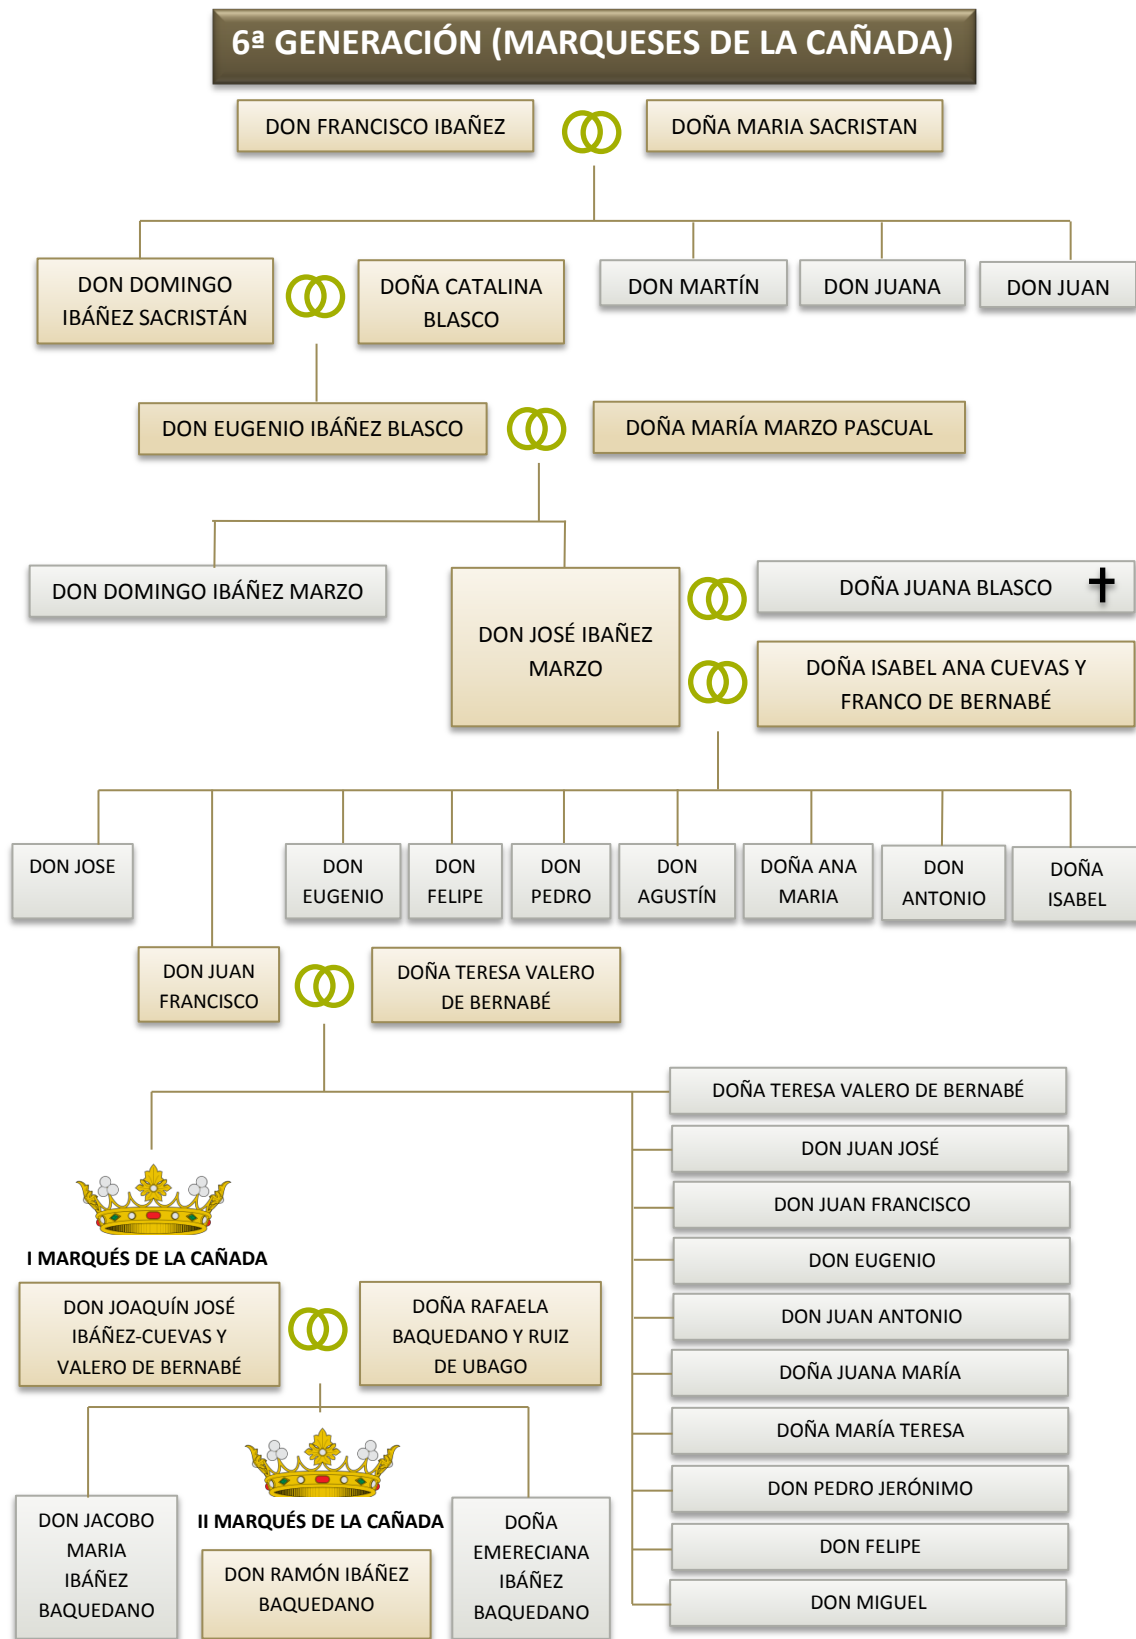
6ª GENERACIÓN (MARQUESES DE LA CAÑADA)

DON FRANCISCO IBAÑEZ

DOÑA MARIA SACRISTAN

DON DOMINGO IBÁÑEZ SACRISTÁN

DOÑA CATALINA BLASCO

DON MARTÍN

DON JUANA

DON JUAN

DON EUGENIO IBÁÑEZ BLASCO

DOÑA MARÍA MARZO PASCUAL

DON DOMINGO IBÁÑEZ MARZO

DON JOSÉ IBAÑEZ MARZO

DOÑA JUANA BLASCO ✝

DOÑA ISABEL ANA CUEVAS Y FRANCO DE BERNABÉ

DON JOSE

DON EUGENIO

DON FELIPE

DON PEDRO

DON AGUSTÍN

DOÑA ANA MARIA

DON ANTONIO

DOÑA ISABEL

DON JUAN FRANCISCO

DOÑA TERESA VALERO DE BERNABÉ

DOÑA TERESA VALERO DE BERNABÉ

DON JUAN JOSÉ

DON JUAN FRANCISCO

DON EUGENIO

DON JUAN ANTONIO

DOÑA JUANA MARÍA

DOÑA MARÍA TERESA

DON PEDRO JERÓNIMO

DON FELIPE

DON MIGUEL

I MARQUÉS DE LA CAÑADA

DON JOAQUÍN JOSÉ IBÁÑEZ-CUEVAS Y VALERO DE BERNABÉ

DOÑA RAFAELA BAQUEDANO Y RUIZ DE UBAGO

II MARQUÉS DE LA CAÑADA

DON JACOBO MARIA IBÁÑEZ BAQUEDANO

DON RAMÓN IBÁÑEZ BAQUEDANO

DOÑA EMERECIANA IBÁÑEZ BAQUEDANO